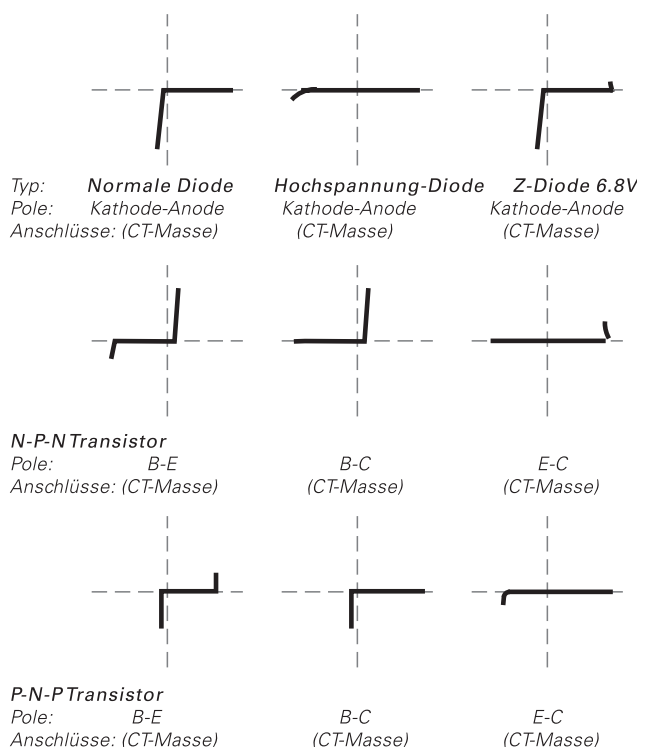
Typ: **Normale Diode** **Hochspannung-Diode** **Z-Diode 6.8V**
Pole: Kathode-Anode Kathode-Anode Kathode-Anode
Anschlüsse: (CT-Masse) (CT-Masse) (CT-Masse)

N-P-N Transistor
Pole: B-E B-C E-C
Anschlüsse: (CT-Masse) (CT-Masse) (CT-Masse)

P-N-P Transistor
Pole: B-E B-C E-C
Anschlüsse: (CT-Masse) (CT-Masse) (CT-Masse)